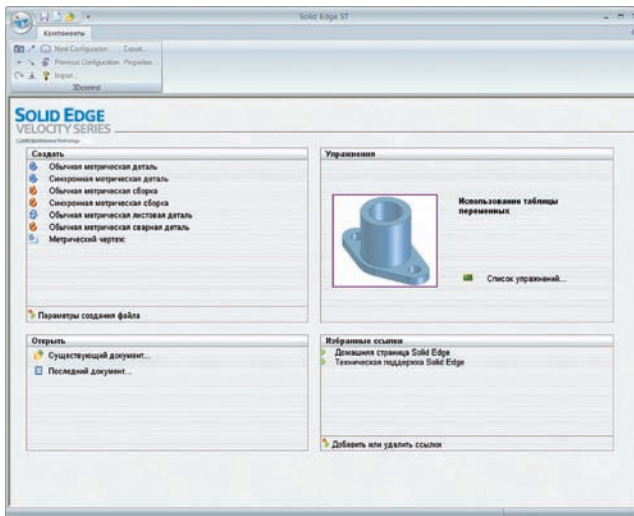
Solid Edge ST

Компоненты

Next Configuration Export
Previous Configuration Properties
Import
3Dconnexi

SOLID EDGE
VELOCITY SERIES
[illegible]

Создать
Обычная метрическая деталь
Синхронная метрическая деталь
Обычная метрическая сборка
Синхронная метрическая сборка
Обычная метрическая листовая деталь
Обычная метрическая сварная деталь
Метрический чертеж

Параметры создания файла

Упражнения
Использование таблицы переменных
Список упражнений...

Открыть
Существующий документ...
Последний документ...

Избранные ссылки
Домашняя страница Solid Edge
Техническая поддержка Solid Edge

Добавить или удалить ссылки